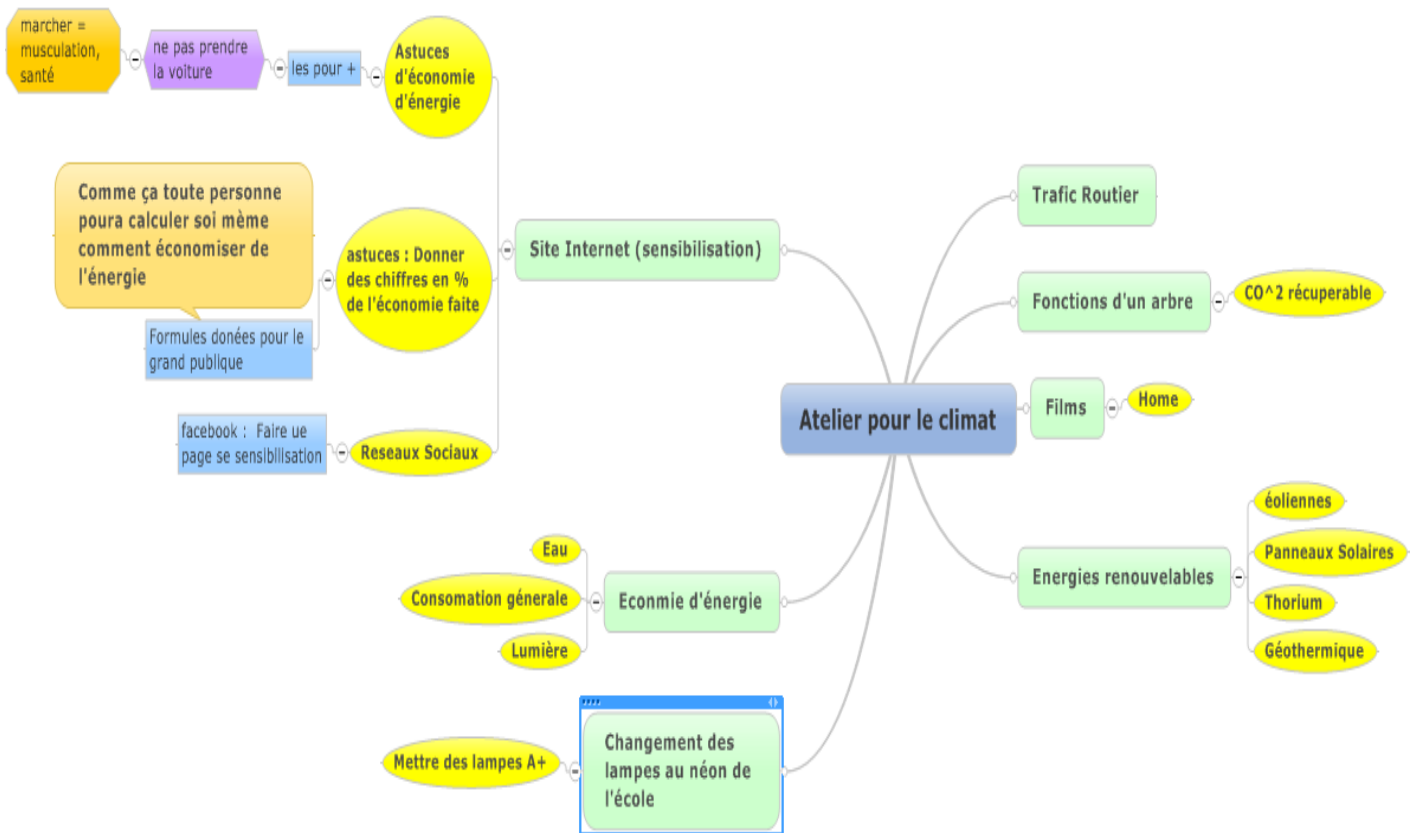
marcher = musculation, santé

ne pas prendre la voiture

les pour +

Astuces d'économie d'énergie

Comme ça toute personne poura calculer soi mème comment économiser de l'énergie

astuces : Donner des chiffres en % de l'économie faite

Formules donées pour le grand publique

Site Internet (sensibilisation)

facebook : Faire ue page se sensibilisation

Reseaux Sociaux

Trafic Routier

Fonctions d'un arbre

CO^2 récuperable

Atelier pour le climat

Films

Home

éoliennes

Panneaux Solaires

Energies renouvelables

Thorium

Géothermique

Eau

Consomation génerale

Econmie d'énergie

Lumière

Mettre des lampes A+

Changement des lampes au néon de l'école